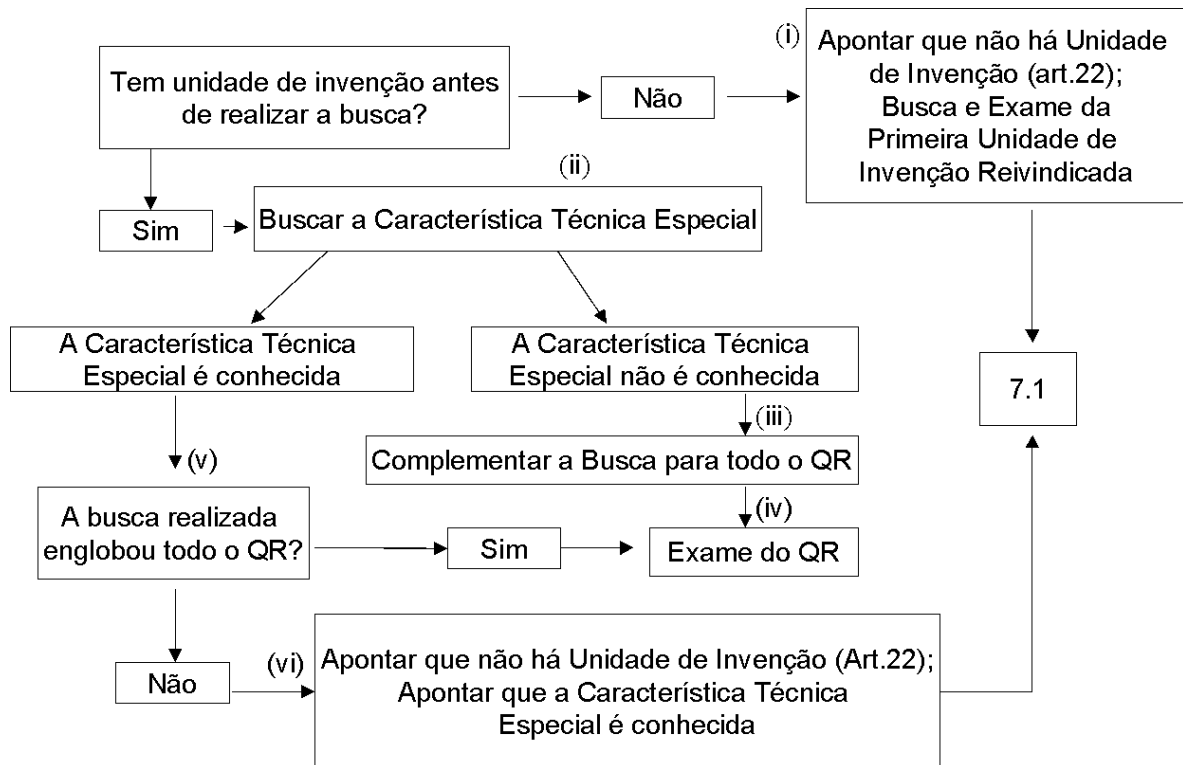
Tem unidade de invenção antes de realizar a busca?

Não

(i) Apontar que não há Unidade de Invenção (art.22); Busca e Exame da Primeira Unidade de Invenção Reivindicada

(ii)

Sim

Buscar a Característica Técnica Especial

A Característica Técnica Especial é conhecida

A Característica Técnica Especial não é conhecida

7.1

(iii)

Complementar a Busca para todo o QR

(v)

A busca realizada englobou todo o QR?

Sim

(iv)

Exame do QR

Não

(vi)

Apontar que não há Unidade de Invenção (Art.22); Apontar que a Característica Técnica Especial é conhecida